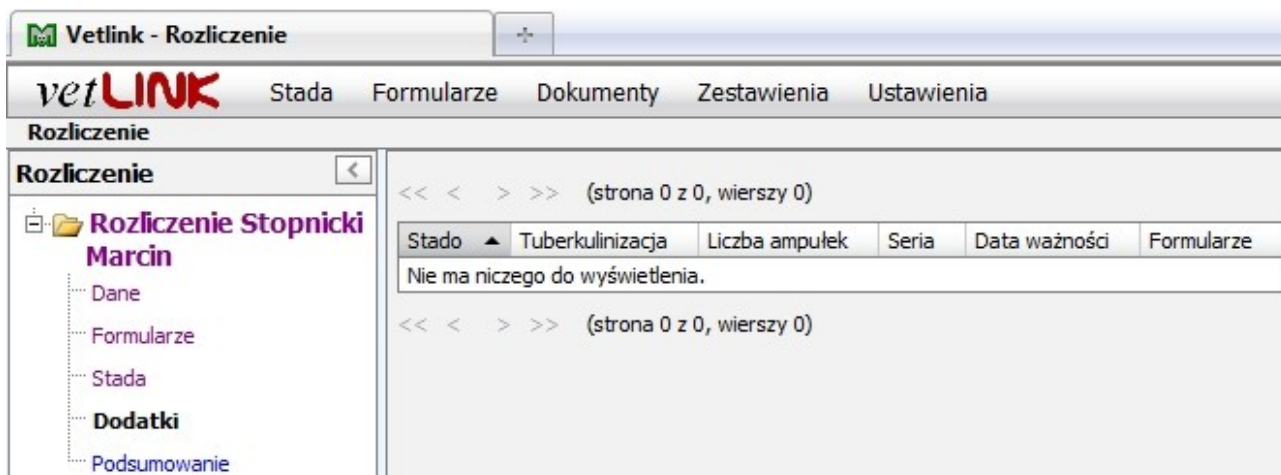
Vetlink - Rozliczenie

vetLINK Stada Formularze Dokumenty Zestawienia Ustawienia

Rozliczenie

Rozliczenie

Rozliczenie Stopnicki Marcin
Dane
Formularze
Stada
Dodatki
Podsumowanie

<< < > >> (strona 0 z 0, wierszy 0)

| Stado ▲ | Tuberkulinizacja | Liczba ampułek | Seria | Data ważności | Formularze |
|---|---|---|---|---|---|
| Nie ma niczego do wyświetlenia. | | | | | |

<< < > >> (strona 0 z 0, wierszy 0)